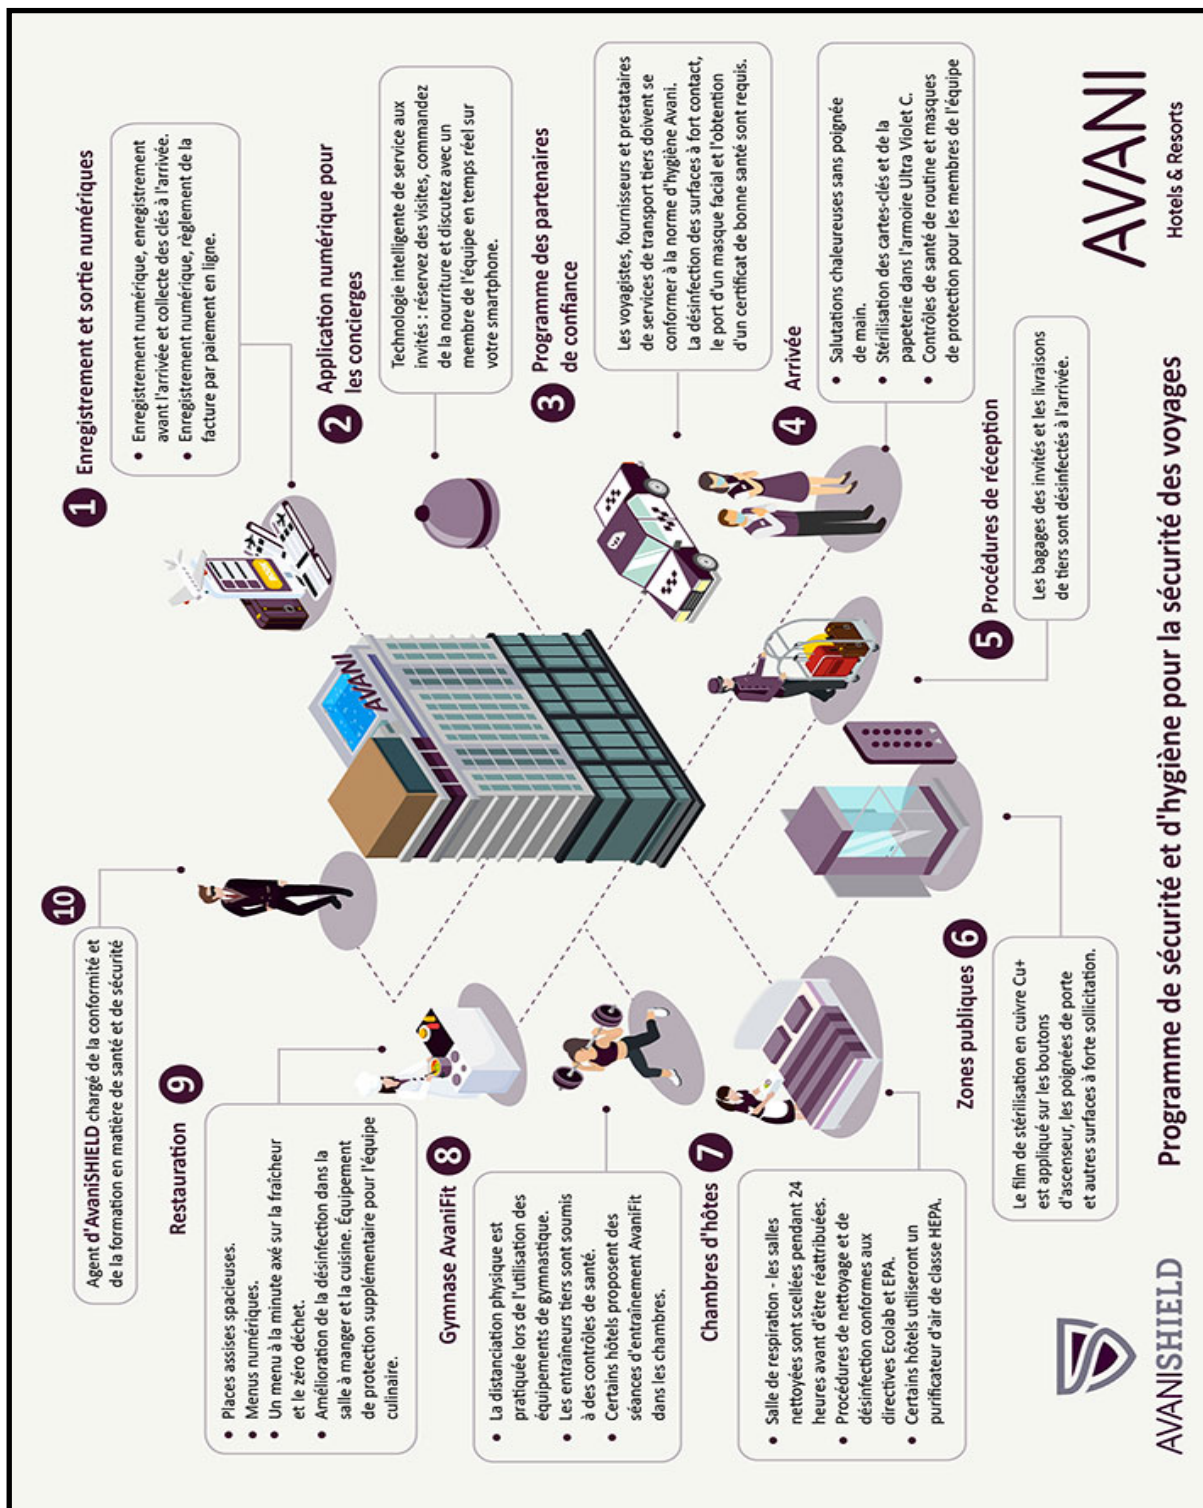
AVANI
Hotels & Resorts

Programme de sécurité et d'hygiène pour la sécurité des voyages

1 Enregistrement et sortie numériques

• Enregistrement numérique, enregistrement avant l'arrivée et collecte des clés à l'arrivée.
• Enregistrement numérique, règlement de la facture par paiement en ligne.

2 Application numérique pour les concierges

Technologie intelligente de service aux invités : réservez des visites, commandez de la nourriture et discutez avec un membre de l'équipe en temps réel sur votre smartphone.

3 Programme des partenaires de confiance

Les voyagistes, fournisseurs et prestataires de services de transport tiers doivent se conformer à la norme d'hygiène Avani. La désinfection des surfaces à fort contact, le port d'un masque facial et l'obtention d'un certificat de bonne santé sont requis.

4 Arrivée

• Salutations chaleureuses sans poignée de main.
• Stérilisation des cartes-clés et de la papeterie dans l'armoire Ultra Violet C.
• Contrôles de santé de routine et masques de protection pour les membres de l'équipe

5 Procédures de réception

Les bagages des invités et les livraisons de tiers sont désinfectés à l'arrivée.

6 Zones publiques

Le film de stérilisation en cuivre Cu+ est appliqué sur les boutons d'ascenseur, les poignées de porte et autres surfaces à forte sollicitation.

7 Chambres d'hôtes

• Salle de respiration - les salles nettoyées sont scellées pendant 24 heures avant d'être réattribuées.
• Procédures de nettoyage et de désinfection conformes aux directives Ecolab et EPA.
• Certains hôtels utiliseront un purificateur d'air de classe HEPA.

8 Gymnase AvaniFit

• La distanciation physique est pratiquée lors de l'utilisation des équipements de gymnastique.
• Les entraîneurs tiers sont soumis à des contrôles de santé.
• Certains hôtels proposent des séances d'entraînement AvaniFit dans les chambres.

9 Restauration

• Places assises spacieuses.
• Menus numériques.
• Un menu à la minute axé sur la fraîcheur et le zéro déchet.
• Amélioration de la désinfection dans la salle à manger et la cuisine. Équipement de protection supplémentaire pour l'équipe culinaire.

10

Agent d'AvaniSHIELD chargé de la conformité et de la formation en matière de santé et de sécurité

AVANI

AVANISHIELD